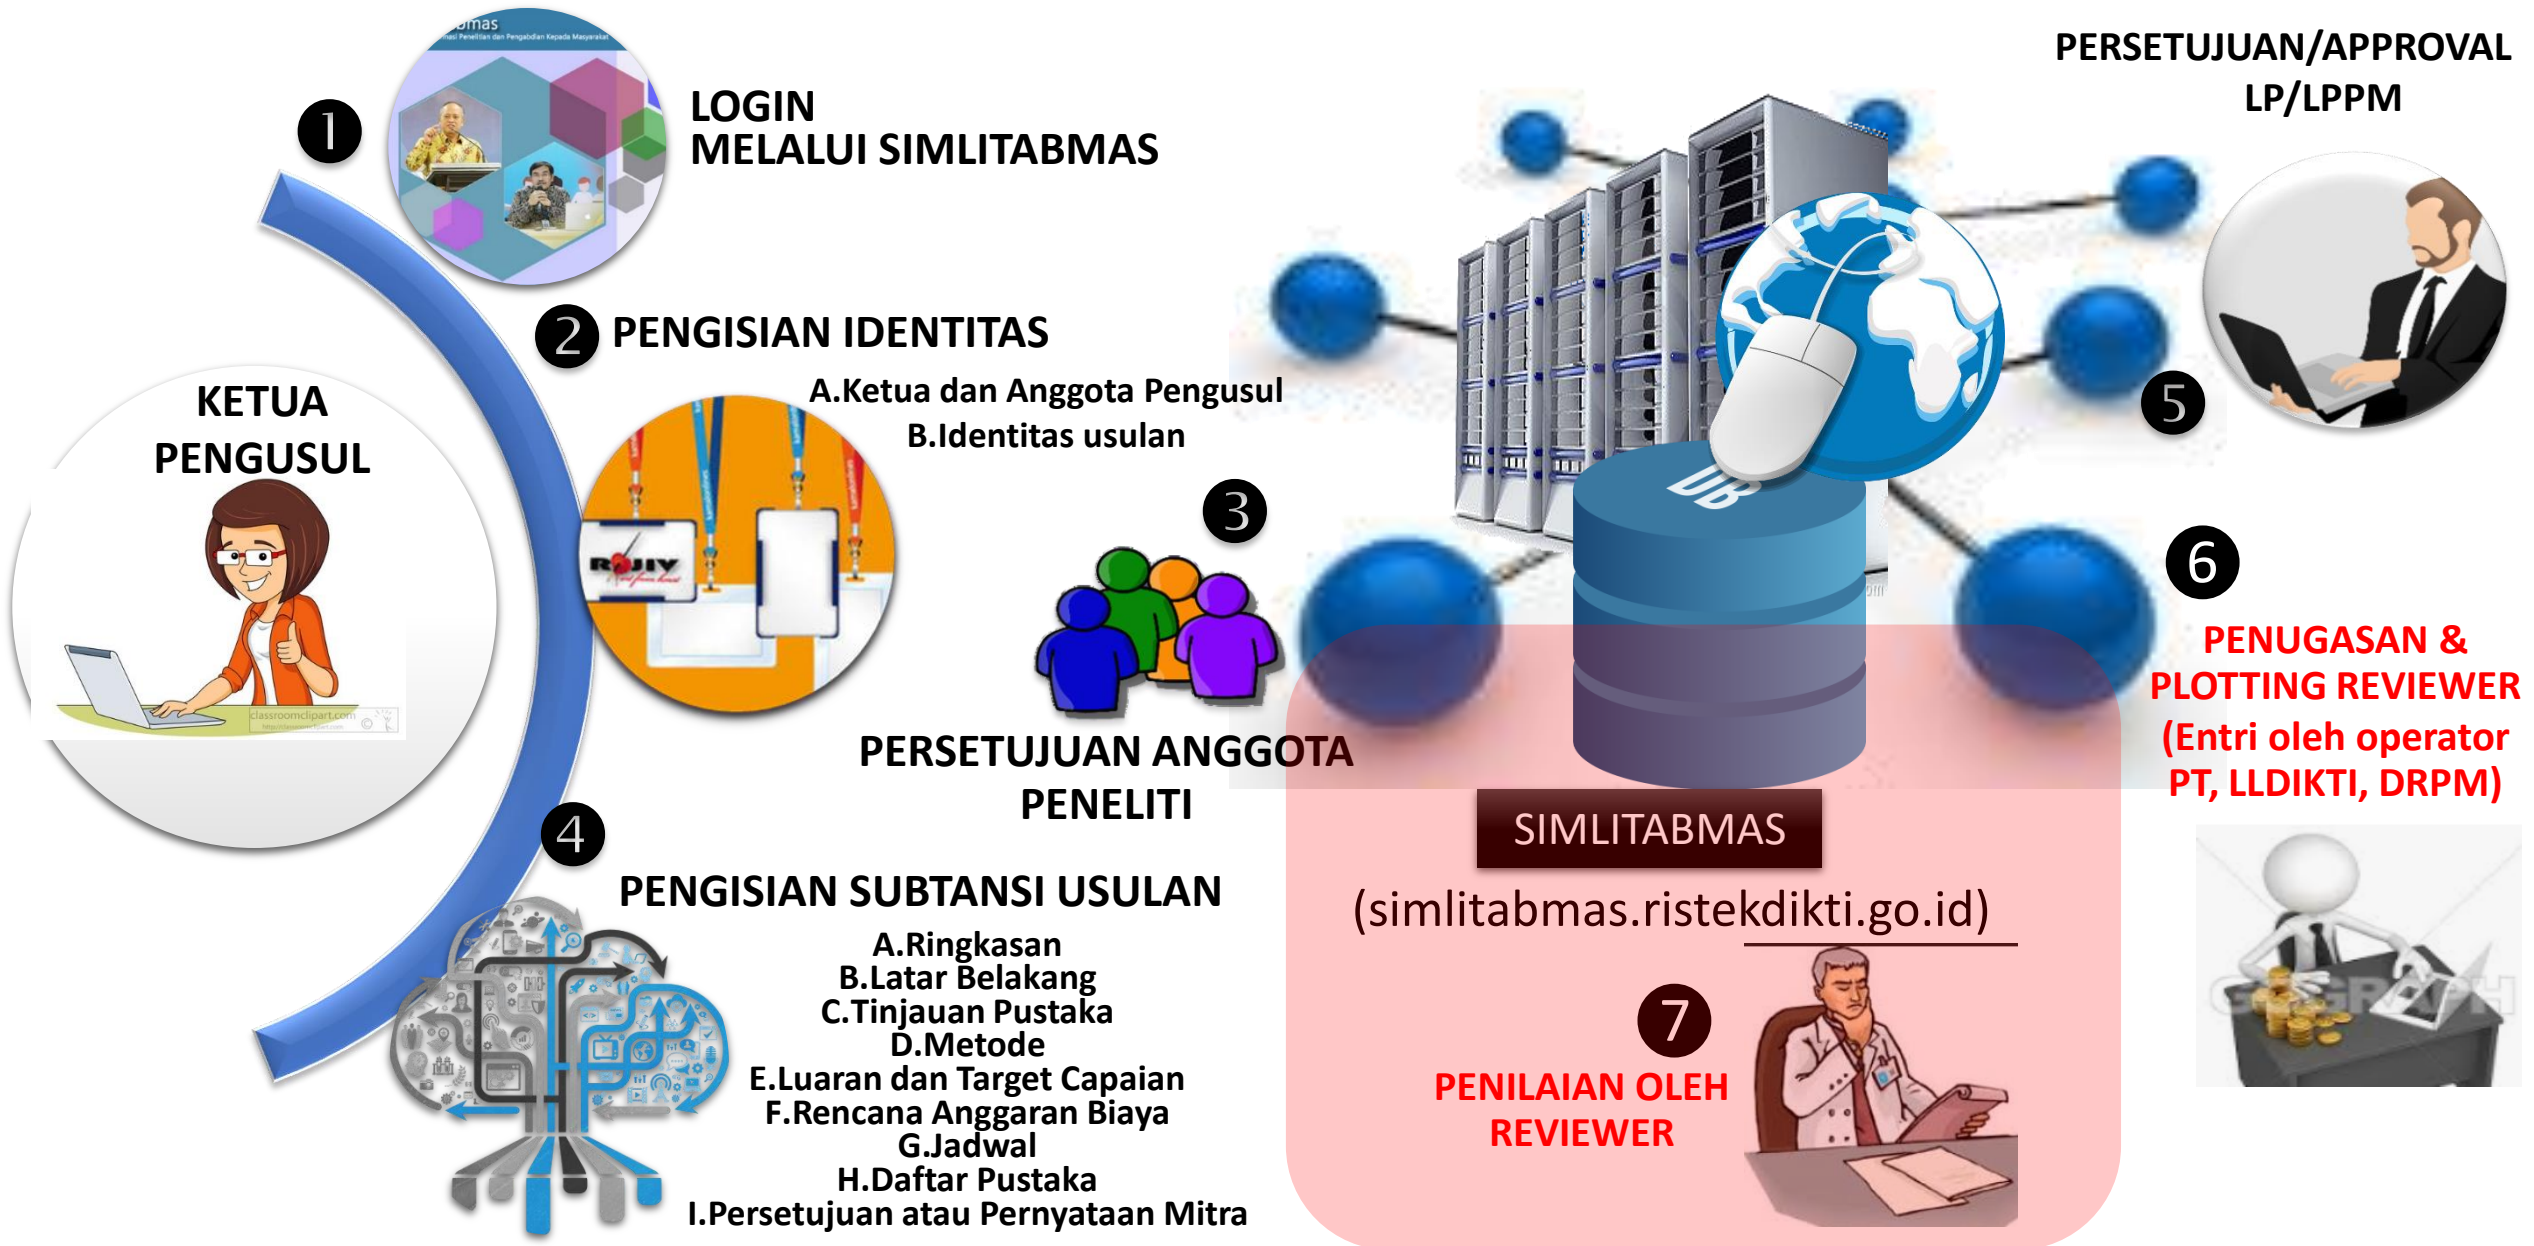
1
LOGIN
MELALUI SIMLITABMAS

PERSETUJUAN/APPROVAL
LP/LPPM

2 PENGISIAN IDENTITAS
A.Ketua dan Anggota Pengusul
B.Identitas usulan

KETUA
PENGUSUL

3

PERSETUJUAN ANGGOTA
PENELITI

5

6

PENUGASAN & PLOTTING REVIEWER (Entri oleh operator PT, LLDIKTI, DRPM)

4

PENGISIAN SUBTANSI USULAN
A.Ringkasan
B.Latar Belakang
C.Tinjauan Pustaka
D.Metode
E.Luaran dan Target Capaian
F.Rencana Anggaran Biaya
G.Jadwal
H.Daftar Pustaka
I.Persetujuan atau Pernyataan Mitra

SIMLITABMAS
(simlitabmas.ristekdikti.go.id)

7
PENILAIAN OLEH REVIEWER